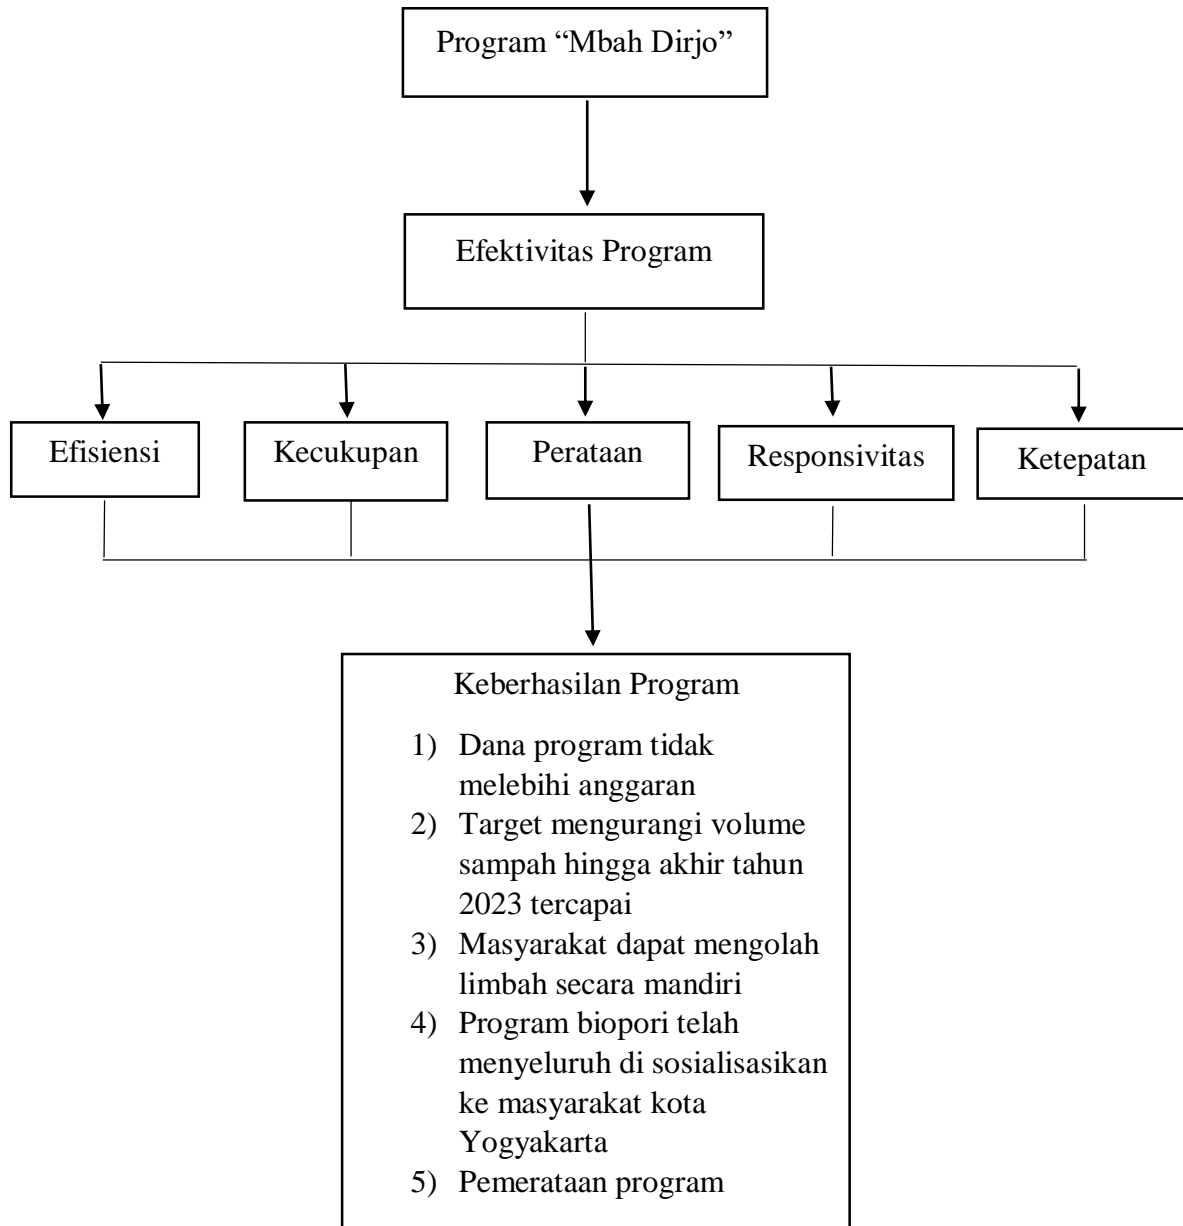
Program “Mbah Dirjo”

Efektivitas Program

Efisiensi

Kecukupan

Perataan

Responsivitas

Ketepatan

Keberhasilan Program

1) Dana program tidak melebihi anggaran
2) Target mengurangi volume sampah hingga akhir tahun 2023 tercapai
3) Masyarakat dapat mengolah limbah secara mandiri
4) Program biopori telah menyeluruh di sosialisasikan ke masyarakat kota Yogyakarta
5) Pemerataan program